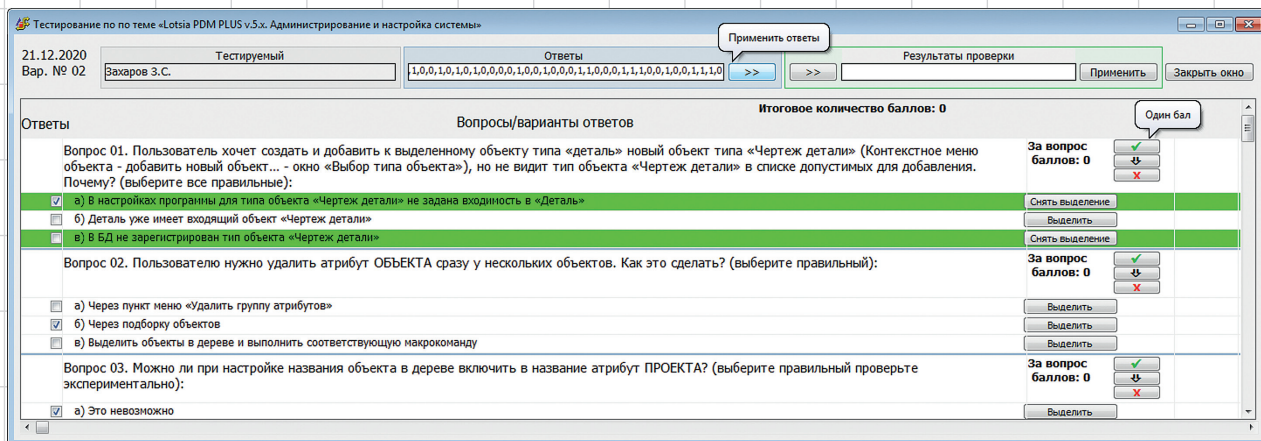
Тестирование по по теме «Lotsia PDM PLUS v.5.x. Администрирование и настройка системы»

21.12.2020
Вар. № 02

Тестируемый
Захаров З.С.

Ответы
1,0,0,1,0,1,0,1,0,0,0,0,1,0,0,1,0,0,0,1,1,0,0,0,1,1,1,0,0,1,0,0,1,1,1,0

Применить ответы
>>

Результаты проверки
>>
Применить
Закрыть окно

Итоговое количество баллов: 0

Ответы
Вопросы/варианты ответов

Один бал

Вопрос 01. Пользователь хочет создать и добавить к выделенному объекту типа «деталь» новый объект типа «Чертеж детали» (Контекстное меню объекта - добавить новый объект... - окно «Выбор типа объекта»), но не видит тип объекта «Чертеж детали» в списке допустимых для добавления. Почему? (выберите все правильные):

За вопрос баллов: 0

а) В настройках программы для типа объекта «Чертеж детали» не задана входимость в «Деталь» Снять выделение
б) Деталь уже имеет входящий объект «Чертеж детали» Выделить
в) В БД не зарегистрирован тип объекта «Чертеж детали» Снять выделение

Вопрос 02. Пользователю нужно удалить атрибут ОБЪЕКТА сразу у нескольких объектов. Как это сделать? (выберите правильный):

За вопрос баллов: 0

а) Через пункт меню «Удалить группу атрибутов» Выделить
б) Через подборку объектов Выделить
в) Выделить объекты в дереве и выполнить соответствующую макрокоманду Выделить

Вопрос 03. Можно ли при настройке названия объекта в дереве включить в название атрибут ПРОЕКТА? (выберите правильный проверьте экспериментально):

За вопрос баллов: 0

а) Это невозможно Выделить